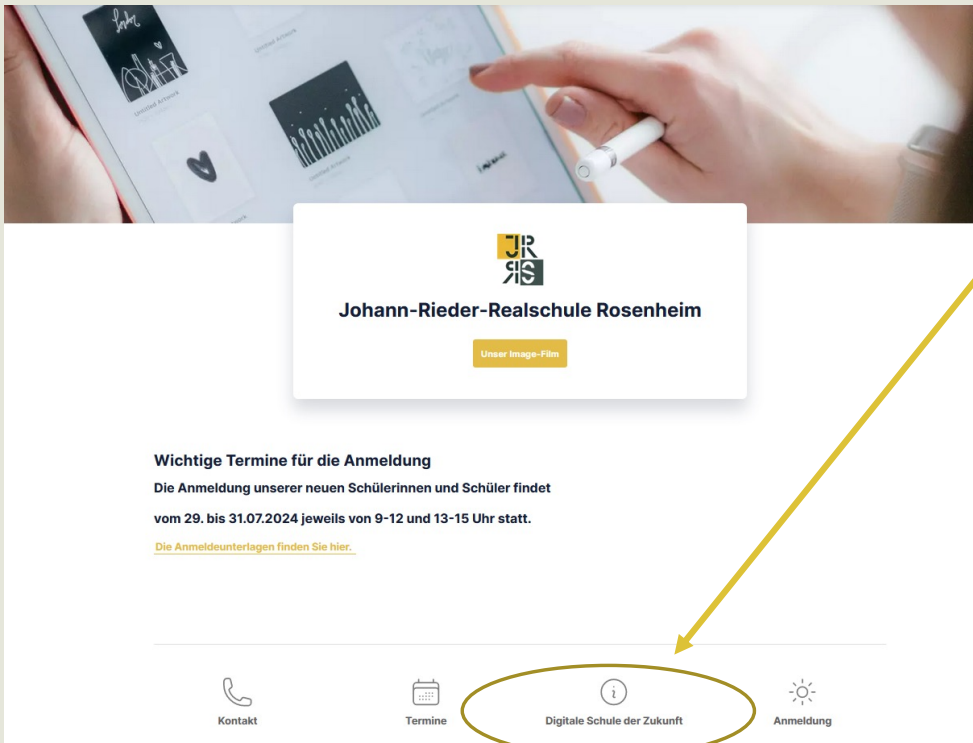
JR RS

Johann-Rieder-Realschule Rosenheim

Unser Image-Film

Wichtige Termine für die Anmeldung

Die Anmeldung unserer neuen Schülerinnen und Schüler findet

vom 29. bis 31.07.2024 jeweils von 9-12 und 13-15 Uhr statt.

Die Anmeldeunterlagen finden Sie hier.

Kontakt

Termine

Digitale Schule der Zukunft

Anmeldung